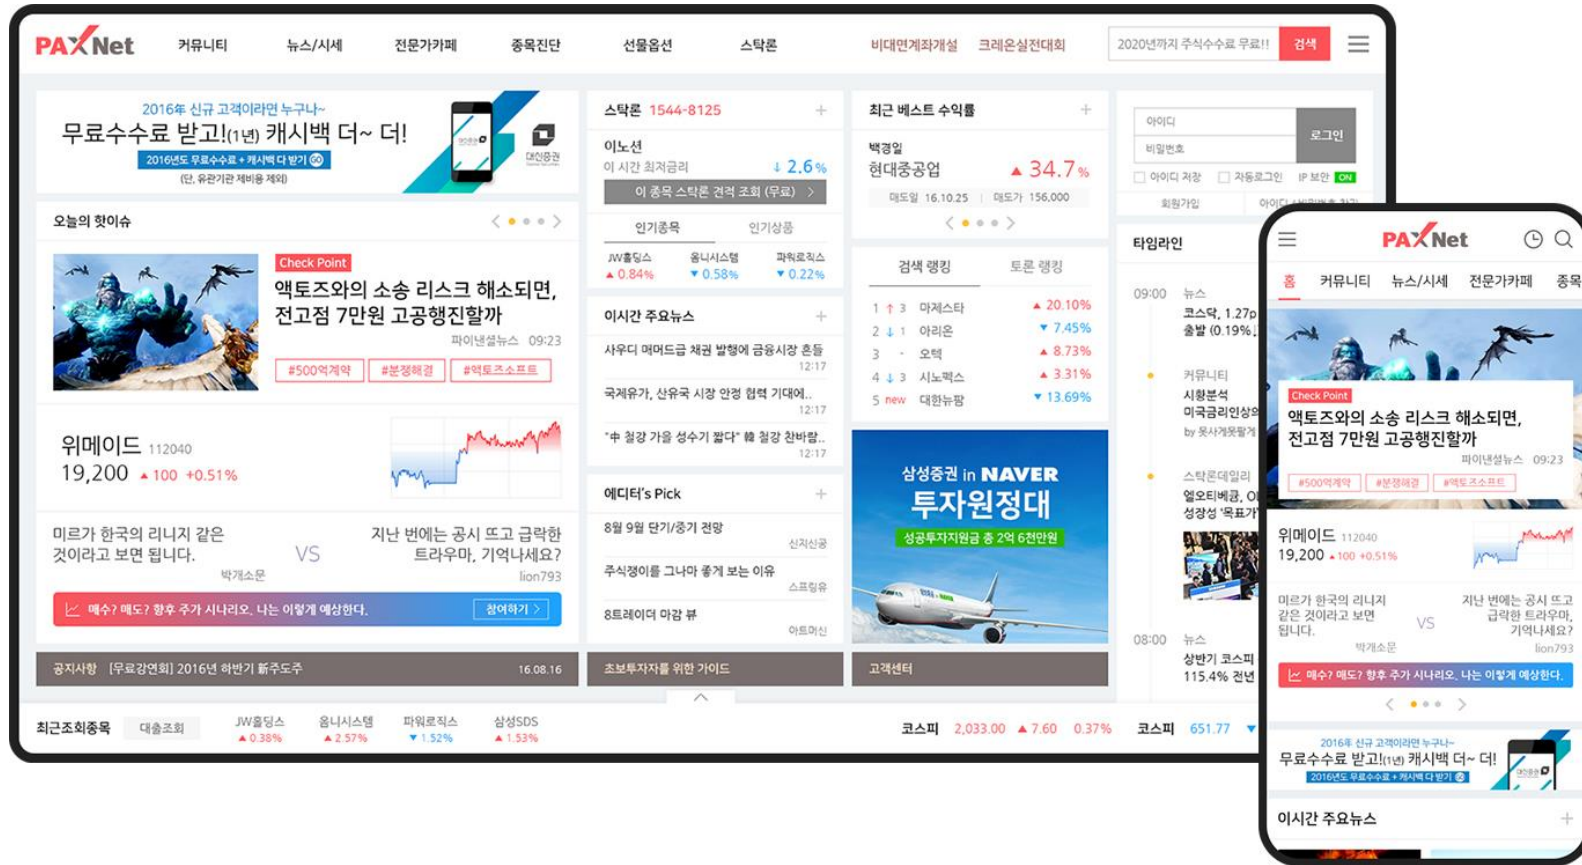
PAXNet 커뮤니티 뉴스/시세 전문가카페 종목진단 선물옵션 스탁론 비대면계좌개설 크레온실전대회 2020년까지 주식수수료 무료!! 검색

2016年 신규 고객이라면 누구나~
무료수수료 받고!(1년) 캐시백 더~ 더!
2016년도 무료수수료 + 캐시백 다 받기
(단, 유관기관 제비용 제외)
대신증권

오늘의 핫이슈

Check Point
액토즈와의 소송 리스크 해소되면, 전고점 7만원 고공행진할까
파이낸셜뉴스 09:23
#500억계약 #분쟁해결 #액토즈소프트

위메이드 112040
19,200 ▲100 +0.51%

미르가 한국의 리니지 같은 것이라고 보면 됩니다.
박개소문
VS
지난 번에는 공시 뜨고 급락한 트라우마, 기억나세요?
lion793

매수? 매도? 향후 주가 시나리오, 나는 이렇게 예상한다. 참여하기 >

공지사항 [무료강연회] 2016년 하반기 新주도주 16.08.16

스탁론 1544-8125 +
이노션
이 시간 최저금리 ↓2.6%
이 종목 스탁론 견적 조회 (무료) >
인기종목 인기상품
JW홀딩스 ▲0.84% 옴니시스템 ▼0.58% 파워로직스 ▼0.22%

이시간 주요뉴스 +
사우디 머머드급 채권 발행에 금융시장 흔들 12:17
국제유가, 산유국 시장 안정 협력 기대에.. 12:17
"中 철강 가을 성수기 짧다" 韓 철강 찬바람.. 12:17

에디터's Pick +
8월 9일 단기/중기 전망 신지신공
주식쟁이를 그나마 좋게 보는 이유 스프링유
8트레이더 마감 뷰 아트머신

초보투자자를 위한 가이드

최근 베스트 수익률 +
백경일
현대중공업 ▲34.7%
매도일 16.10.25 | 매도가 156,000

검색 랭킹 토론 랭킹
1 ↑3 마제스타 ▲20.10%
2 ↓1 아리온 ▼7.45%
3 - 오텍 ▲8.73%
4 ↓3 시노펙스 ▲3.31%
5 new 대한뉴팜 ▼13.69%

삼성증권 in NAVER
투자원정대
성공투자지원금 총 2억 6천만원

고객센터

아이디
비밀번호
로그인
아이디 저장 자동로그인 IP 보안 ON
회원가입 아이디/비밀번호 찾기

타임라인
09:00 뉴스
코스닥, 1.27p 출발 (0.19%↓)
커뮤니티
시황분석
미국금리인상의
by 목사개목할게
스탁론데일리
엘오티베큠, O
성장성 '목표가
08:00 뉴스
상반기 코스피
115.4% 전년

최근조회종목 대출조회 JW홀딩스 ▲0.38% 옴니시스템 ▲2.57% 파워로직스 ▼1.52% 삼성SDS ▲1.53%
코스피 2,033.00 ▲7.60 0.37% 코스피 651.77

PAXNet
홈 커뮤니티 뉴스/시세 전문가카페 종목
Check Point
액토즈와의 소송 리스크 해소되면, 전고점 7만원 고공행진할까
파이낸셜뉴스 09:23
#500억계약 #분쟁해결 #액토즈소프트
위메이드 112040
19,200 ▲100 +0.51%
미르가 한국의 리니지 같은 것이라고 보면 됩니다.
박개소문
VS
지난 번에는 공시 뜨고 급락한 트라우마, 기억나세요?
lion793
매수? 매도? 향후 주가 시나리오, 나는 이렇게 예상한다.
2016年 신규 고객이라면 누구나~
무료수수료 받고!(1년) 캐시백 더~ 더!
2016년도 무료수수료 + 캐시백 다 받기
이시간 주요뉴스 +